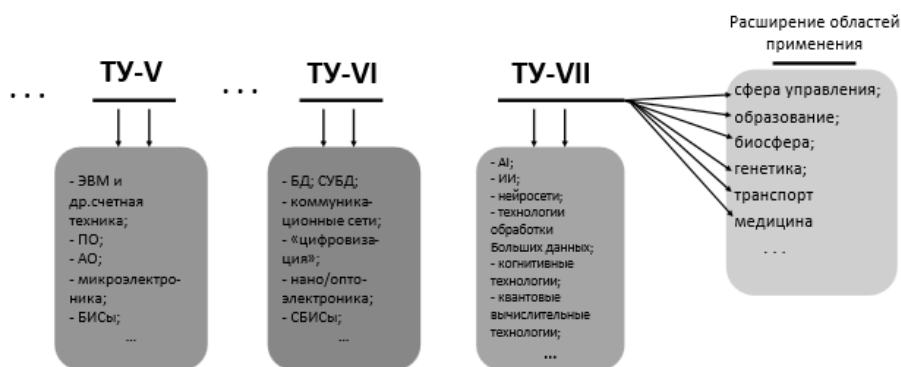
. . .

ТУ-V

- ЭВМ и др.счетная техника;
- ПО;
- АО;
- микроэлектроника;
- БИСы;
...

. . .

ТУ-VI

- БД; СУБД;
- коммуникационные сети;
- «цифровизация»;
- нано/оптоэлектроника;
- СБИСы;
...

ТУ-VII

- AI;
- ИИ;
- нейросети;
- технологии обработки Больших данных;
- когнитивные технологии;
- квантовые вычислительные технологии;
...

Расширение областей применения

сфера управления;
образование;
биосфера;
генетика;
транспорт
медицина
. . .